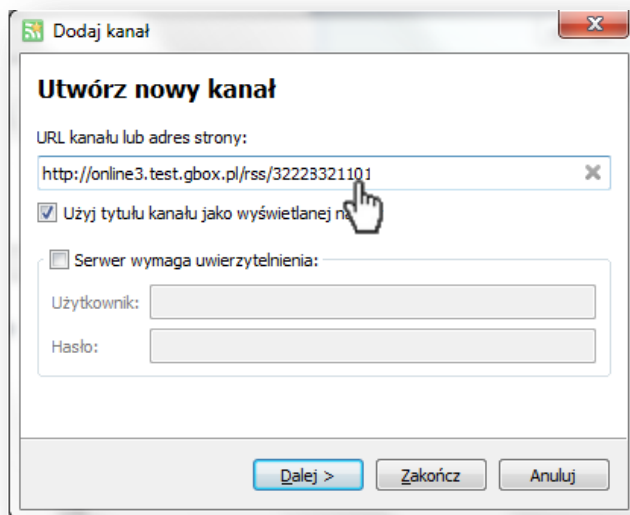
Dodaj kanał

Utwórz nowy kanał

URL kanału lub adres strony:

http://online3.test.gbox.pl/rss/32223321101

Użyj tytułu kanału jako wyświetlanej na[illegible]

Serwer wymaga uwierzytelnienia:

Użytkownik:

Hasło:

Dalej >
Zakończ
Anuluj